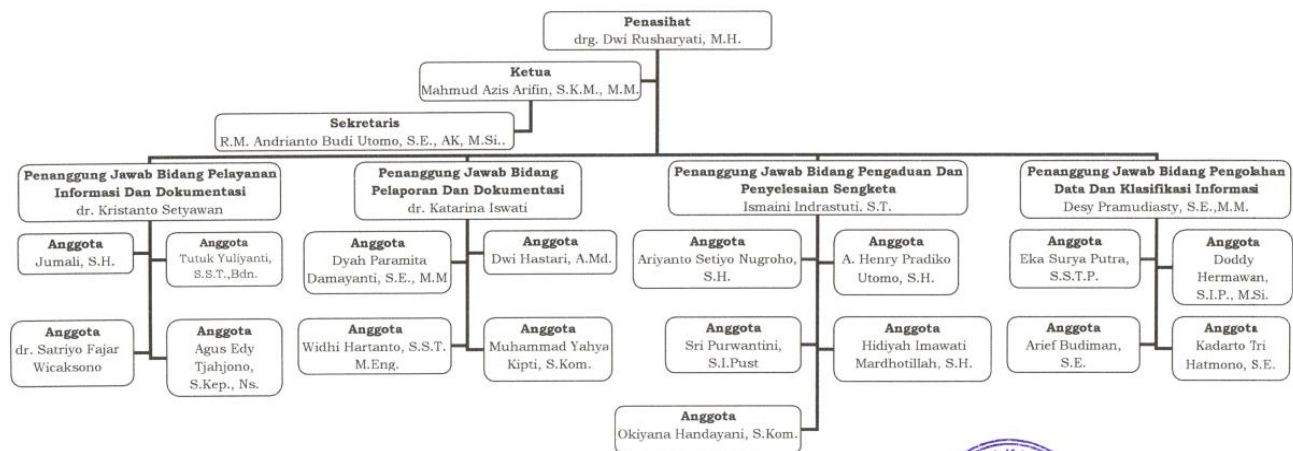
Penasihat
drg. Dwi Rusharyati, M.H.

Ketua
Mahmud Azis Arifin, S.K.M., M.M.

Sekretaris
R.M. Andrianto Budi Utomo, S.E., AK, M.Si..

Penanggung Jawab Bidang Pelayanan Informasi Dan Dokumentasi
dr. Kristanto Setyawan

Anggota
Jumali, S.H.

Anggota
Tutuk Yuliyanti, S.S.T.,Bdn.

Anggota
dr. Satriyo Fajar Wicaksono

Anggota
Agus Edy Tjahjono, S.Kep., Ns.

Penanggung Jawab Bidang Pelaporan Dan Dokumentasi
dr. Katarina Iswati

Anggota
Dyah Paramita Damayanti, S.E., M.M

Anggota
Dwi Hastari, A.Md.

Anggota
Widhi Hartanto, S.S.T. M.Eng.

Anggota
Muhammad Yahya Kipti, S.Kom.

Penanggung Jawab Bidang Pengaduan Dan Penyelesaian Sengketa
Ismaini Indrastuti. S.T.

Anggota
Ariyanto Setiyo Nugroho, S.H.

Anggota
A. Henry Pradiko Utomo, S.H.

Anggota
Sri Purwantini, S.I.Pust

Anggota
Hidiyah Imawati Mardhotillah, S.H.

Anggota
Okiyana Handayani, S.Kom.

Penanggung Jawab Bidang Pengolahan Data Dan Klasifikasi Informasi
Desy Pramudiasty, S.E.,M.M.

Anggota
Eka Surya Putra, S.S.T.P.

Anggota
Doddy Hermawan, S.I.P., M.Si.

Anggota
Arief Budiman, S.E.

Anggota
Kadarto Tri Hatmono, S.E.